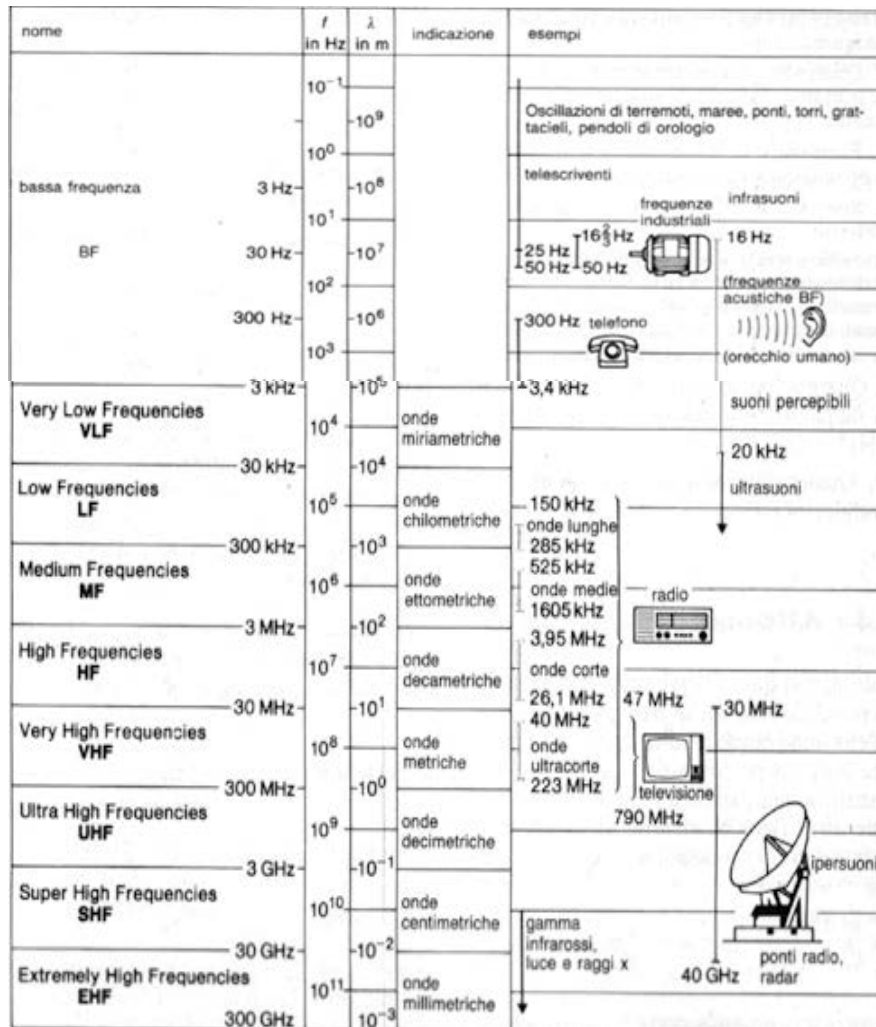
| nome | f in Hz | λ in m | indicazione | esempi |
|---|---|---|---|---|
| | $10^{-1}$ | $10^9$ | | Oscillazioni di terremoti, maree, ponti, torri, grattacieli, pendoli di orologio |
| bassa frequenza 3 Hz | $10^0$ | $10^8$ | | telescriventi |
| BF 30 Hz | $10^1$ | $10^7$ | | frequenze industriali 25 Hz 50 Hz $16\frac{2}{3}$ Hz 50 Hz; infrasuoni 16 Hz |
| 300 Hz | $10^2$ | $10^6$ | | 300 Hz telefono; (frequenze acustiche BF) |
| 3 kHz | $10^3$ | $10^5$ | | (orecchio umano) 3,4 kHz |
| Very Low Frequencies VLF | $10^4$ | | onde miriametriche | suoni percepibili |
| 30 kHz | | $10^4$ | | 20 kHz |
| Low Frequencies LF | $10^5$ | | onde chilometriche | 150 kHz onde lunghe 285 kHz; ultrasuoni |
| 300 kHz | | $10^3$ | | |
| Medium Frequencies MF | $10^6$ | | onde ettometriche | 525 kHz onde medie 1605 kHz; radio |
| 3 MHz | | $10^2$ | | 3,95 MHz |
| High Frequencies HF | $10^7$ | | onde decametriche | onde corte 26,1 MHz |
| 30 MHz | | $10^1$ | | 47 MHz; 30 MHz |
| Very High Frequencies VHF | $10^8$ | | onde metriche | 40 MHz onde ultracorte 223 MHz; televisione |
| 300 MHz | | $10^0$ | | 790 MHz |
| Ultra High Frequencies UHF | $10^9$ | | onde decimetriche | |
| 3 GHz | | $10^{-1}$ | | ipersuoni |
| Super High Frequencies SHF | $10^{10}$ | | onde centimetriche | gamma infrarossi, luce e raggi x |
| 30 GHz | | $10^{-2}$ | | ponti radio, radar |
| Extremely High Frequencies EHF | $10^{11}$ | | onde millimetriche | 40 GHz |
| 300 GHz | | $10^{-3}$ | | |